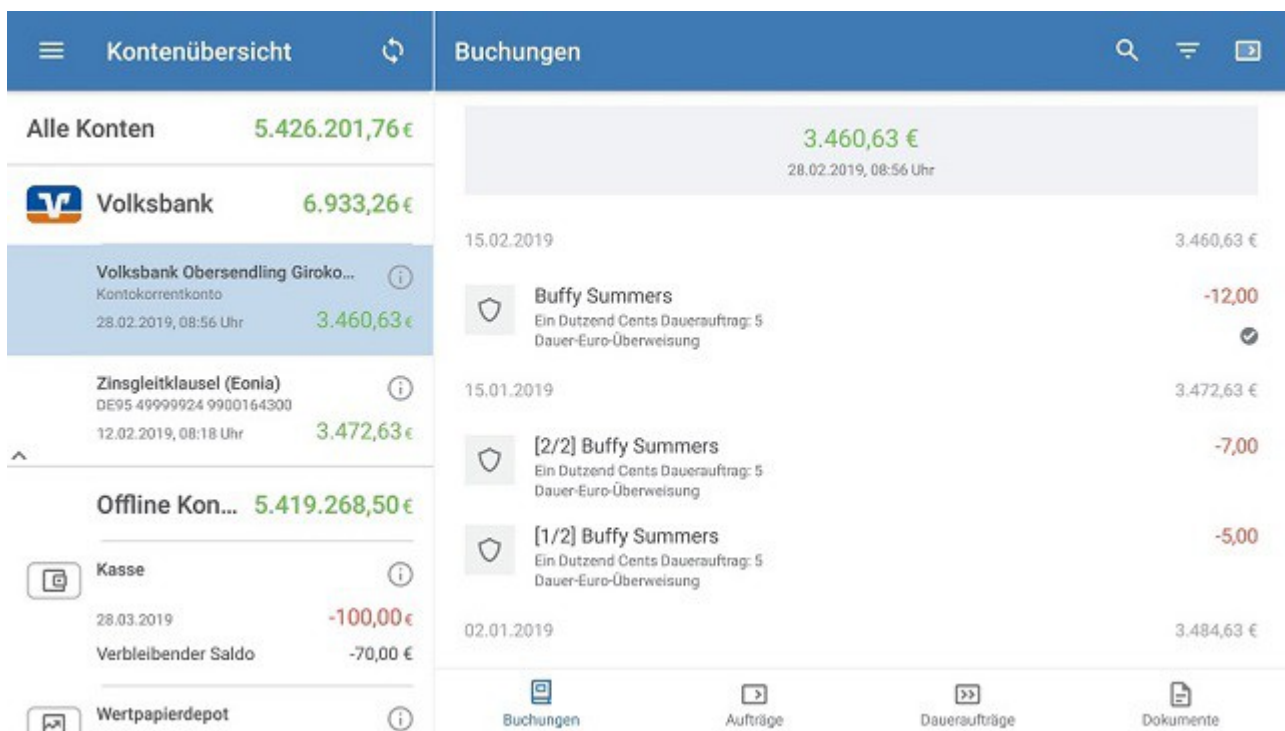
Kontenübersicht

Alle Konten 5.426.201,76 €

Volksbank 6.933,26 €

Volksbank Obersendling Giroko...
Kontokorrentkonto
28.02.2019, 08:56 Uhr 3.460,63 €

Zinsgleitklausel (Eonia)
DE95 49999924 9900164300
12.02.2019, 08:18 Uhr 3.472,63 €

Offline Kon... 5.419.268,50 €

Kasse
28.03.2019 -100,00 €
Verbleibender Saldo -70,00 €

Wertpapierdepot

Buchungen

3.460,63 €
28.02.2019, 08:56 Uhr

15.02.2019 3.460,63 €

Buffy Summers
Ein Dutzend Cents Dauerauftrag: 5
Dauer-Euro-Überweisung
-12,00

15.01.2019 3.472,63 €

[2/2] Buffy Summers
Ein Dutzend Cents Dauerauftrag: 5
Dauer-Euro-Überweisung
-7,00

[1/2] Buffy Summers
Ein Dutzend Cents Dauerauftrag: 5
Dauer-Euro-Überweisung
-5,00

02.01.2019 3.484,63 €

Buchungen Aufträge Daueraufträge Dokumente